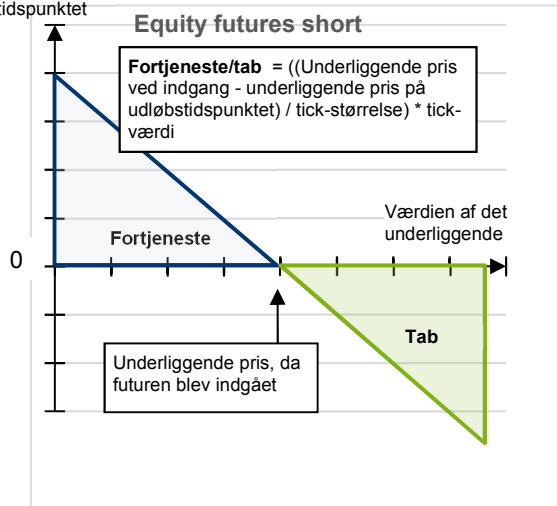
tidspunktet

Equity futures short

Fortjeneste/tab = ((Underliggende pris ved indgang - underliggende pris på udløbstidspunktet) / tick-størrelse) * tickværdi

Værdien af det underliggende

Fortjeneste

0

Tab

Underliggende pris, da futuren blev indgået